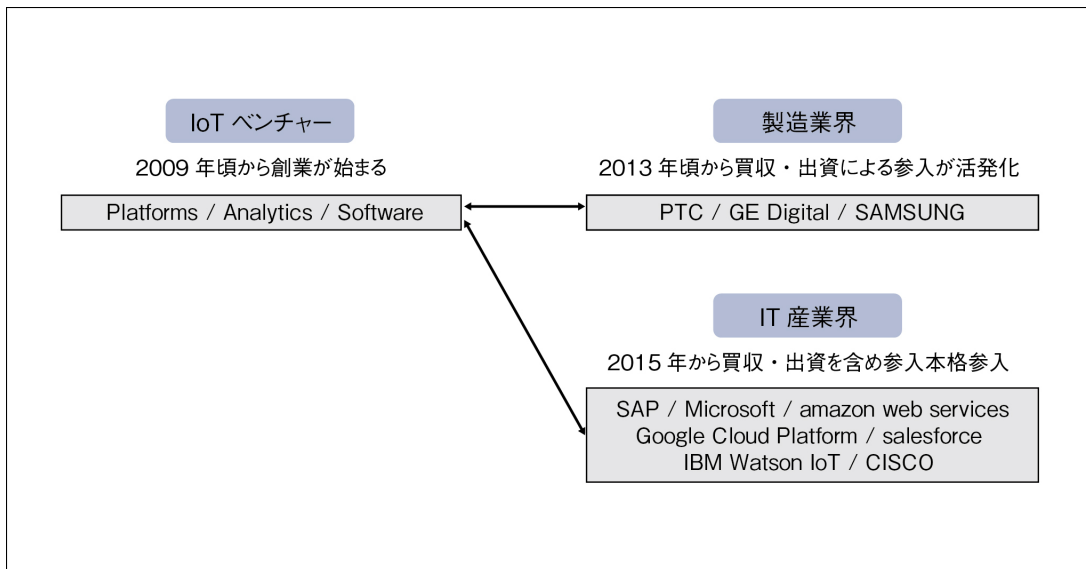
IoT ベンチャー

2009 年頃から創業が始まる

Platforms / Analytics / Software

製造業界

2013 年頃から買収・出資による参入が活発化

PTC / GE Digital / SAMSUNG

IT 産業界

2015 年から買収・出資を含め参入本格参入

SAP / Microsoft / amazon web services
Google Cloud Platform / salesforce
IBM Watson IoT / CISCO